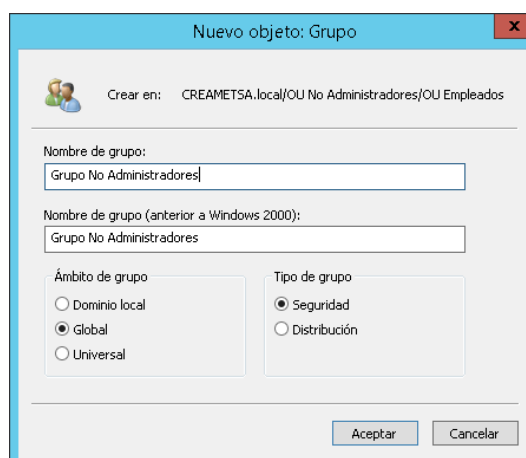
Nuevo objeto: Grupo

x

Crear en: CREAMETSA.local/OU No Administradores/OU Empleados

Nombre de grupo:
Grupo No Administradores

Nombre de grupo (anterior a Windows 2000):
Grupo No Administradores

Ámbito de grupo
Dominio local
Global
Universal

Tipo de grupo
Seguridad
Distribución

Aceptar Cancelar